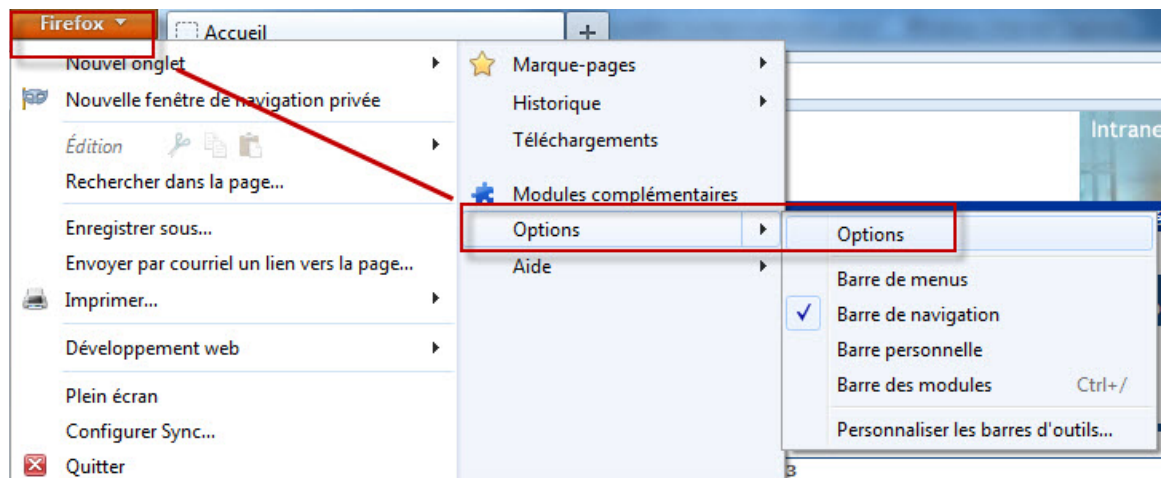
Firefox
Accueil
+
Nouvel onglet
Nouvelle fenêtre de navigation privée
Édition
Rechercher dans la page...
Enregistrer sous...
Envoyer par courriel un lien vers la page...
Imprimer...
Développement web
Plein écran
Configurer Sync...
Quitter

Marque-pages
Historique
Téléchargements
Modules complémentaires
Options
Aide

Options
Barre de menus
Barre de navigation
Barre personnelle
Barre des modules Ctrl+/
Personnaliser les barres d'outils...

Intrane